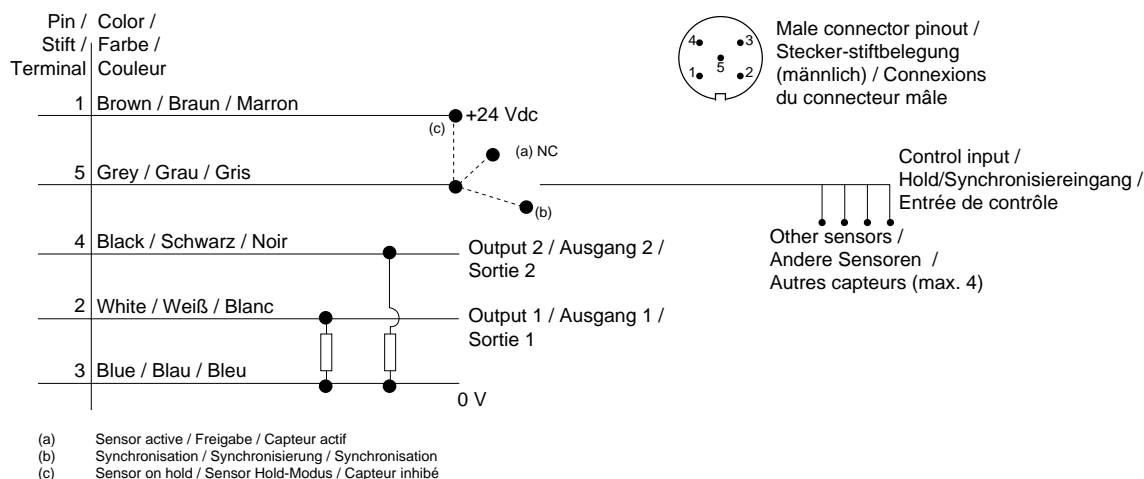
Pin / Stift / Terminal

Color / Farbe / Couleur

Male connector pinout / Stecker-stiftbelegung (männlich) / Connexions du connecteur mâle

4 3 5 1 2

1 Brown / Braun / Marron

+24 Vdc

(c)

(a) NC

5 Grey / Grau / Gris

(b)

Control input / Hold/Synchronisiereingang / Entrée de contrôle

Other sensors / Andere Sensoren / Autres capteurs (max. 4)

4 Black / Schwarz / Noir

Output 2 / Ausgang 2 / Sortie 2

2 White / Weiß / Blanc

Output 1 / Ausgang 1 / Sortie 1

3 Blue / Blau / Bleu

0 V

(a) Sensor active / Freigabe / Capteur actif
(b) Synchronisation / Synchronisierung / Synchronisation
(c) Sensor on hold / Sensor Hold-Modus / Capteur inhibé